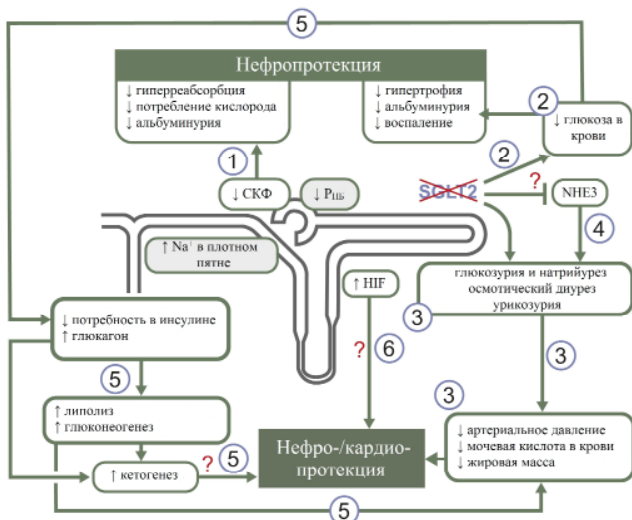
5

Нефропротекция

↓ гиперреабсорбция
↓ потребление кислорода
↓ альбуминурия

↓ гипертрофия
↓ альбуминурия
↓ воспаление

2

↓ глюкоза в крови

1

↓ СКФ

↓ $P_{ЦБ}$

2

SGLT2

?

NHE3

4

↑ $Na^+$ в плотном пятне

↑ HIF

глюкозурия и натрийурез
осмотический диурез
урикозурия

3

↓ потребность в инсулине
↑ глюкагон

?

6

3

5

↑ липолиз
↑ глюконеогенез

3

↑ кетогенез

?

5

Нефро-/кардио-протекция

↓ артериальное давление
↓ мочевая кислота в крови
↓ жировая масса

5